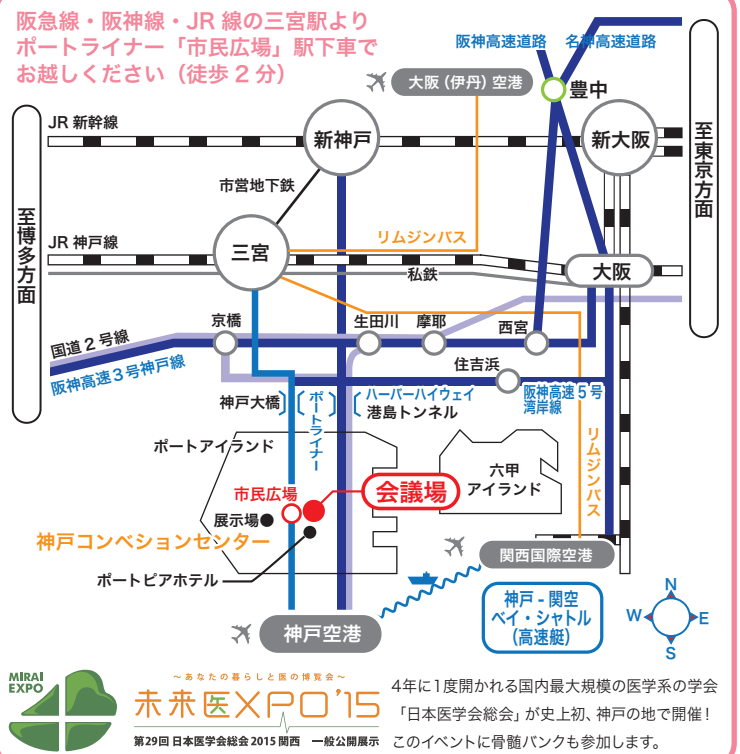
阪急線・阪神線・JR 線の三宮駅より
ポートライナー「市民広場」駅下車で
お越しください（徒歩 2 分）

阪神高速道路　名神高速道路

大阪（伊丹）空港

豊中

至東京方面

至博多方面

JR 新幹線

新神戸

新大阪

市営地下鉄

JR 神戸線

三宮

リムジンバス

私鉄

大阪

国道 2 号線

阪神高速 3 号神戸線

京橋

生田川

摩耶

西宮

住吉浜

阪神高速 5 号湾岸線

神戸大橋

ポートライナー

ハーバーハイウェイ
港島トンネル

リムジンバス

ポートアイランド

六甲
アイランド

市民広場

会議場

展示場

神戸コンベンションセンター

ポートピアホテル

関西国際空港

神戸 - 関空
ベイ・シャトル
（高速艇）

神戸空港

N
W
E
S

MIRAI EXPO

〜あなたの暮らしと医の博覧会〜
未来医 EXPO'15
第29回 日本医学会総会 2015 関西　一般公開展示

4年に1度開かれる国内最大規模の医学系の学会
「日本医学会総会」が史上初、神戸の地で開催！
このイベントに骨髄バンクも参加します。